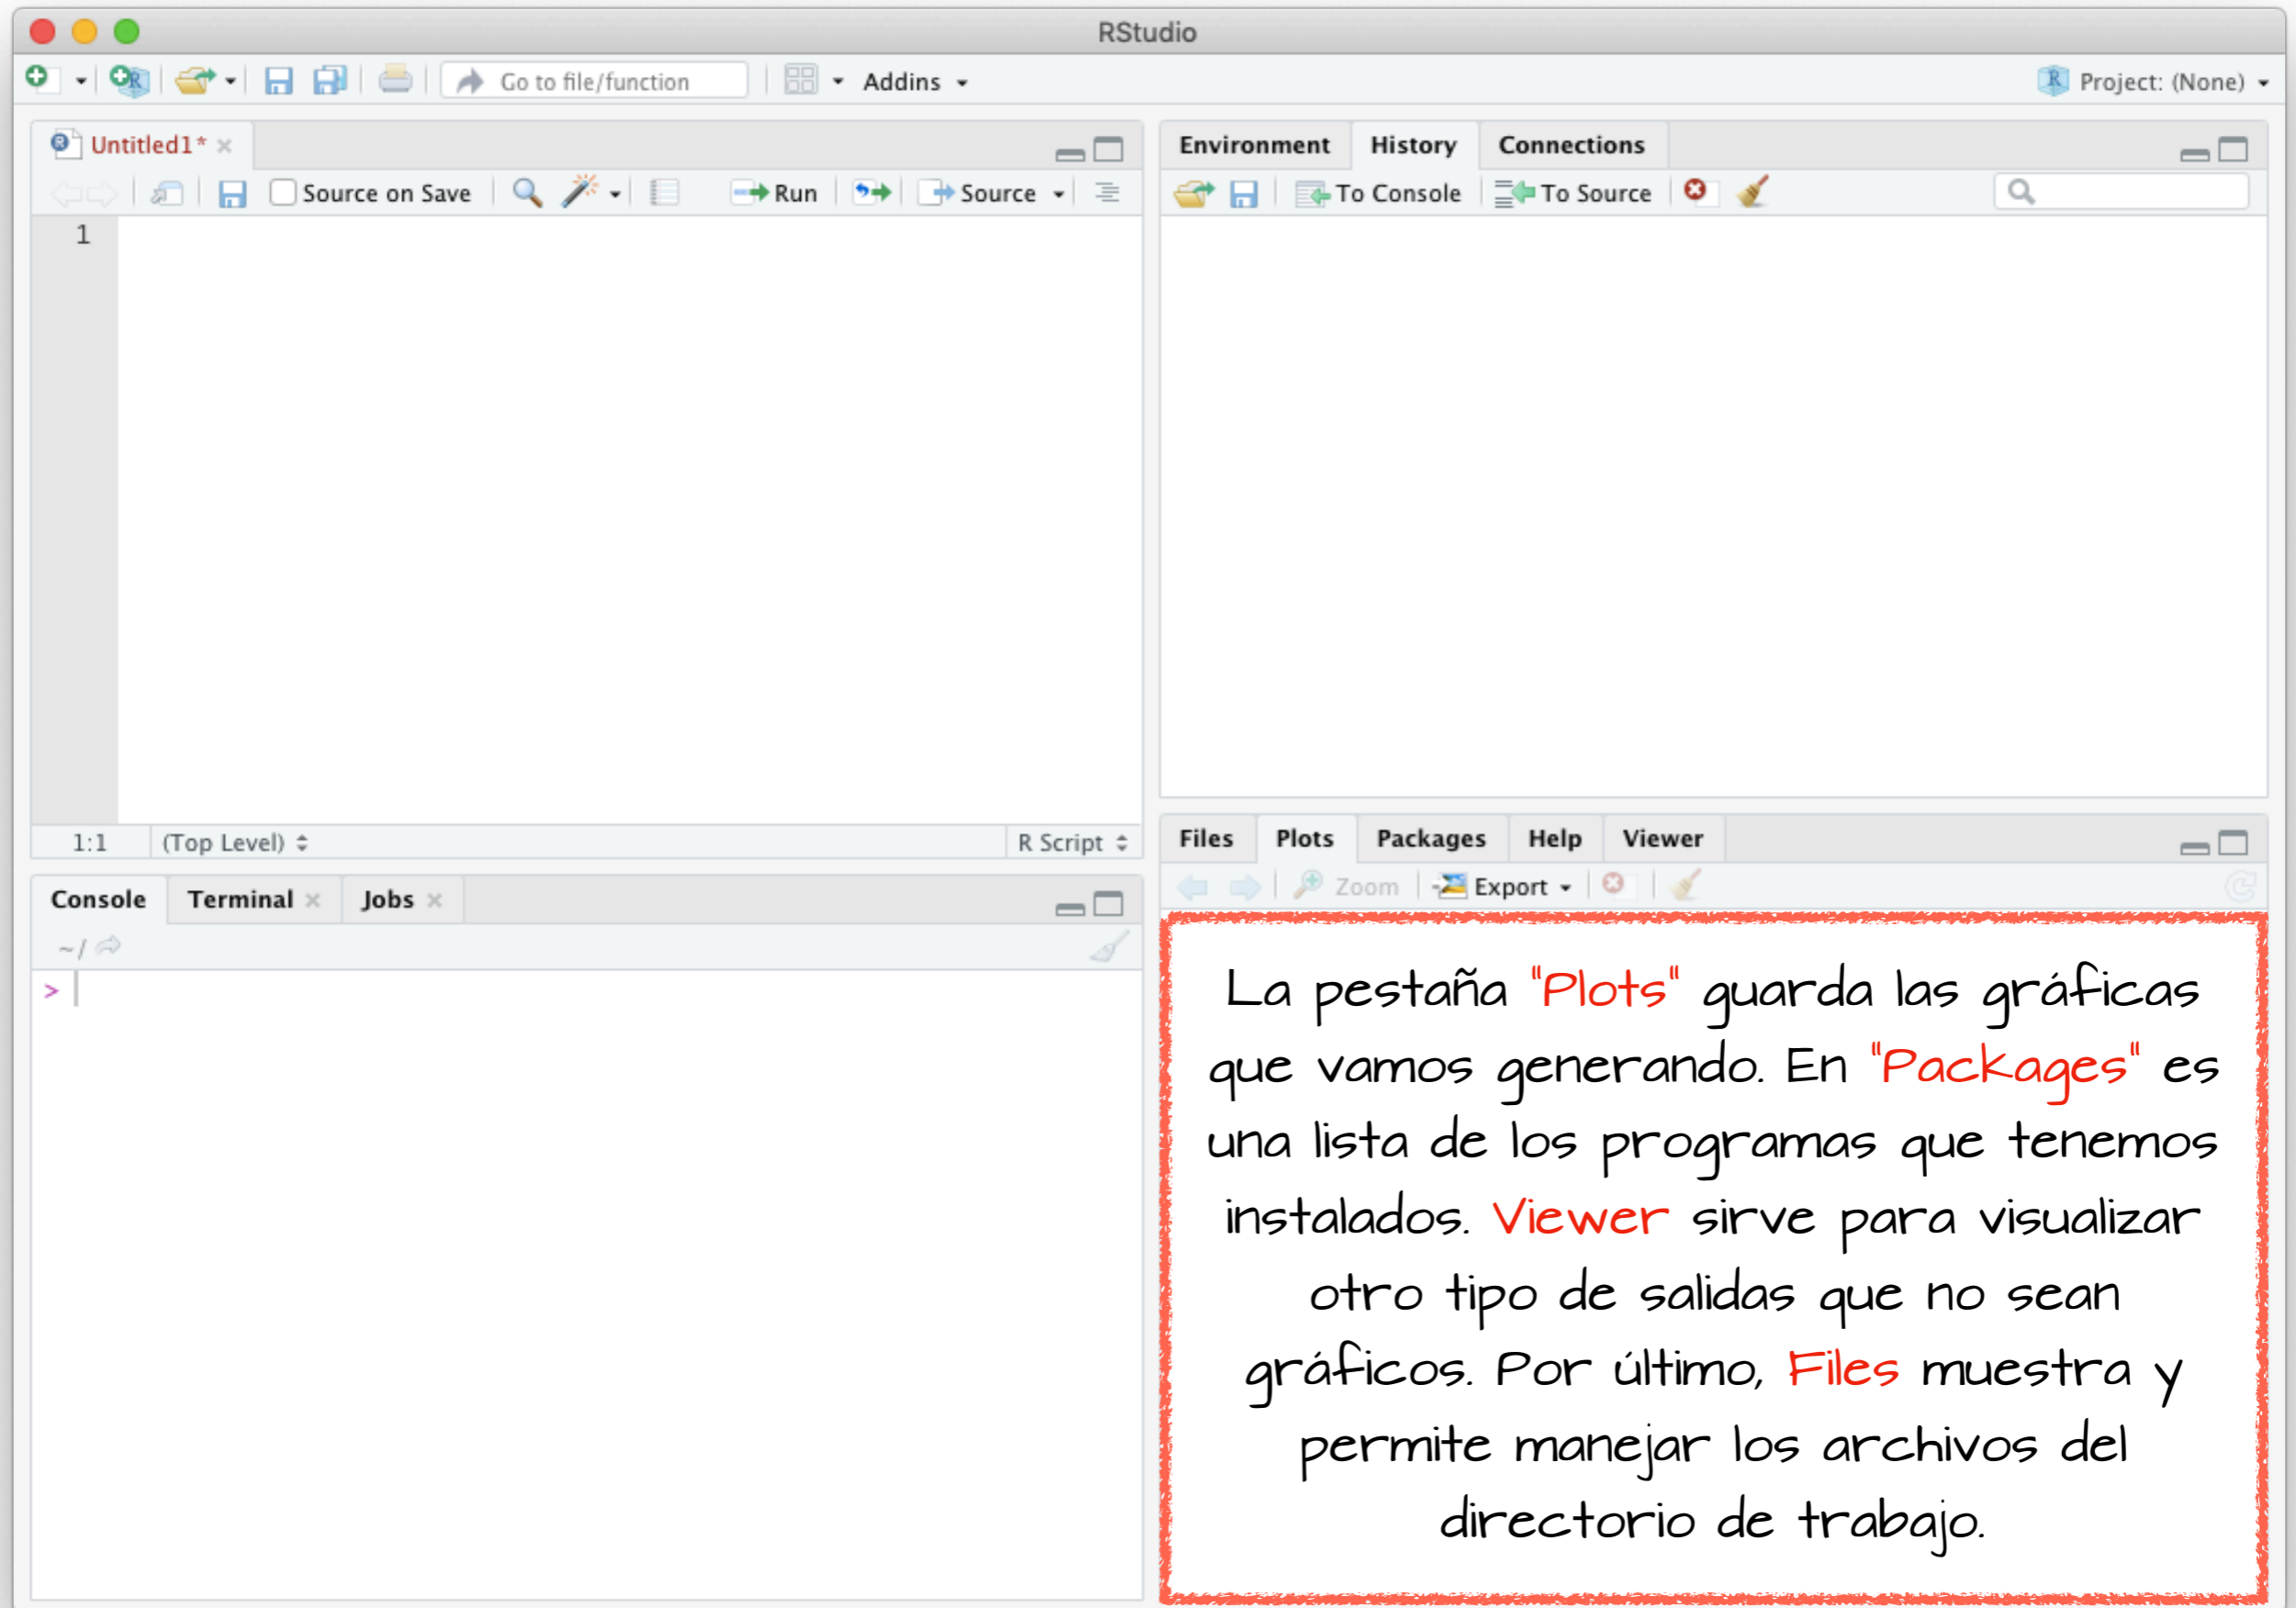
RStudio

Go to file/function

Addins

Project: (None)

Untitled1*

Source on Save

Run

Source

1

1:1

(Top Level)

R Script

Console

Terminal

Jobs

~/

>

Environment

History

Connections

To Console

To Source

Files

Plots

Packages

Help

Viewer

Zoom

Export

La pestaña "Plots" guarda las gráficas que vamos generando. En "Packages" es una lista de los programas que tenemos instalados. Viewer sirve para visualizar otro tipo de salidas que no sean gráficos. Por último, Files muestra y permite manejar los archivos del directorio de trabajo.